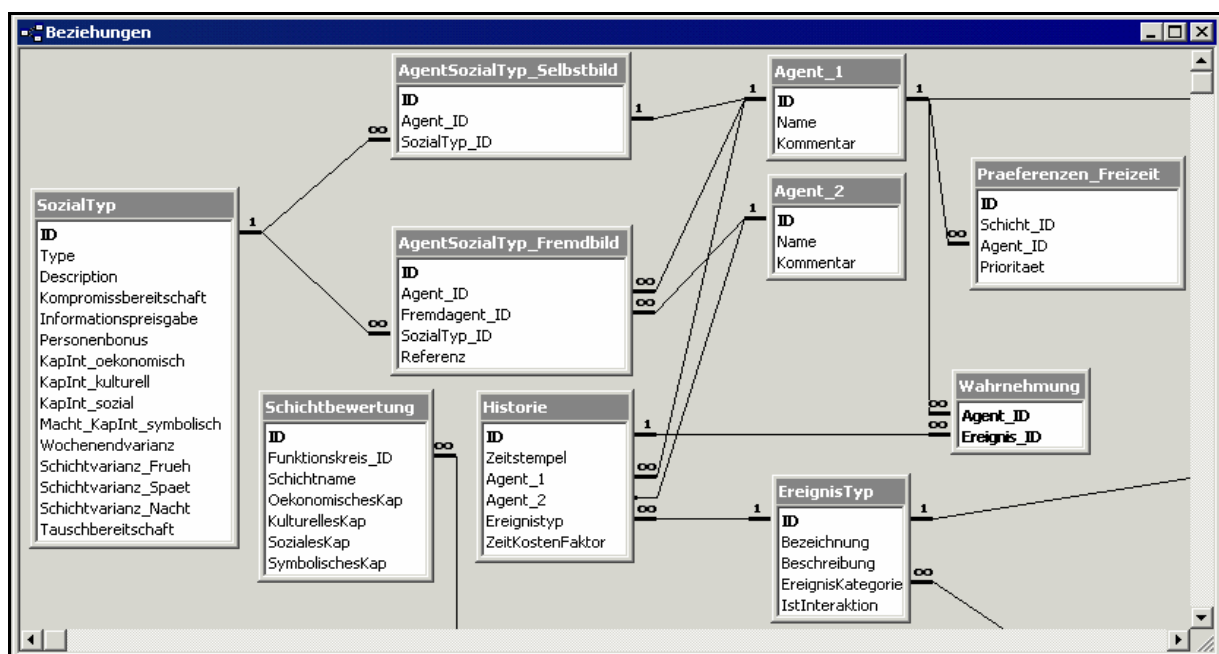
Beziehungen

AgentSozialTyp_Selbstbild
ID
Agent_ID
SozialTyp_ID

Agent_1
ID
Name
Kommentar

Agent_2
ID
Name
Kommentar

Praeferenzen_Freizeit
ID
Schicht_ID
Agent_ID
Prioritaet

SozialTyp
ID
Type
Description
Kompromissbereitschaft
Informationspreisgabe
Personenbonus
KapInt_oekonomisch
KapInt_kulturell
KapInt_sozial
Macht_KapInt_symbolisch
Wochenendvarianz
Schichtvarianz_Frueh
Schichtvarianz_Spaet
Schichtvarianz_Nacht
Tauschbereitschaft

AgentSozialTyp_Fremdbild
ID
Agent_ID
Fremdagent_ID
SozialTyp_ID
Referenz

Schichtbewertung
ID
Funktionskreis_ID
Schichtname
OekonomischesKap
KulturellesKap
SozialesKap
SymbolischesKap

Historie
ID
Zeitstempel
Agent_1
Agent_2
Ereignistyp
ZeitKostenFaktor

Wahrnehmung
Agent_ID
Ereignis_ID

EreignisTyp
ID
Bezeichnung
Beschreibung
EreignisKategorie
IstInteraktion

1 ∞ 1 ∞ 1 1 ∞ ∞ 1 ∞ ∞ 1 1 ∞ ∞ ∞ 1 1 ∞ ∞